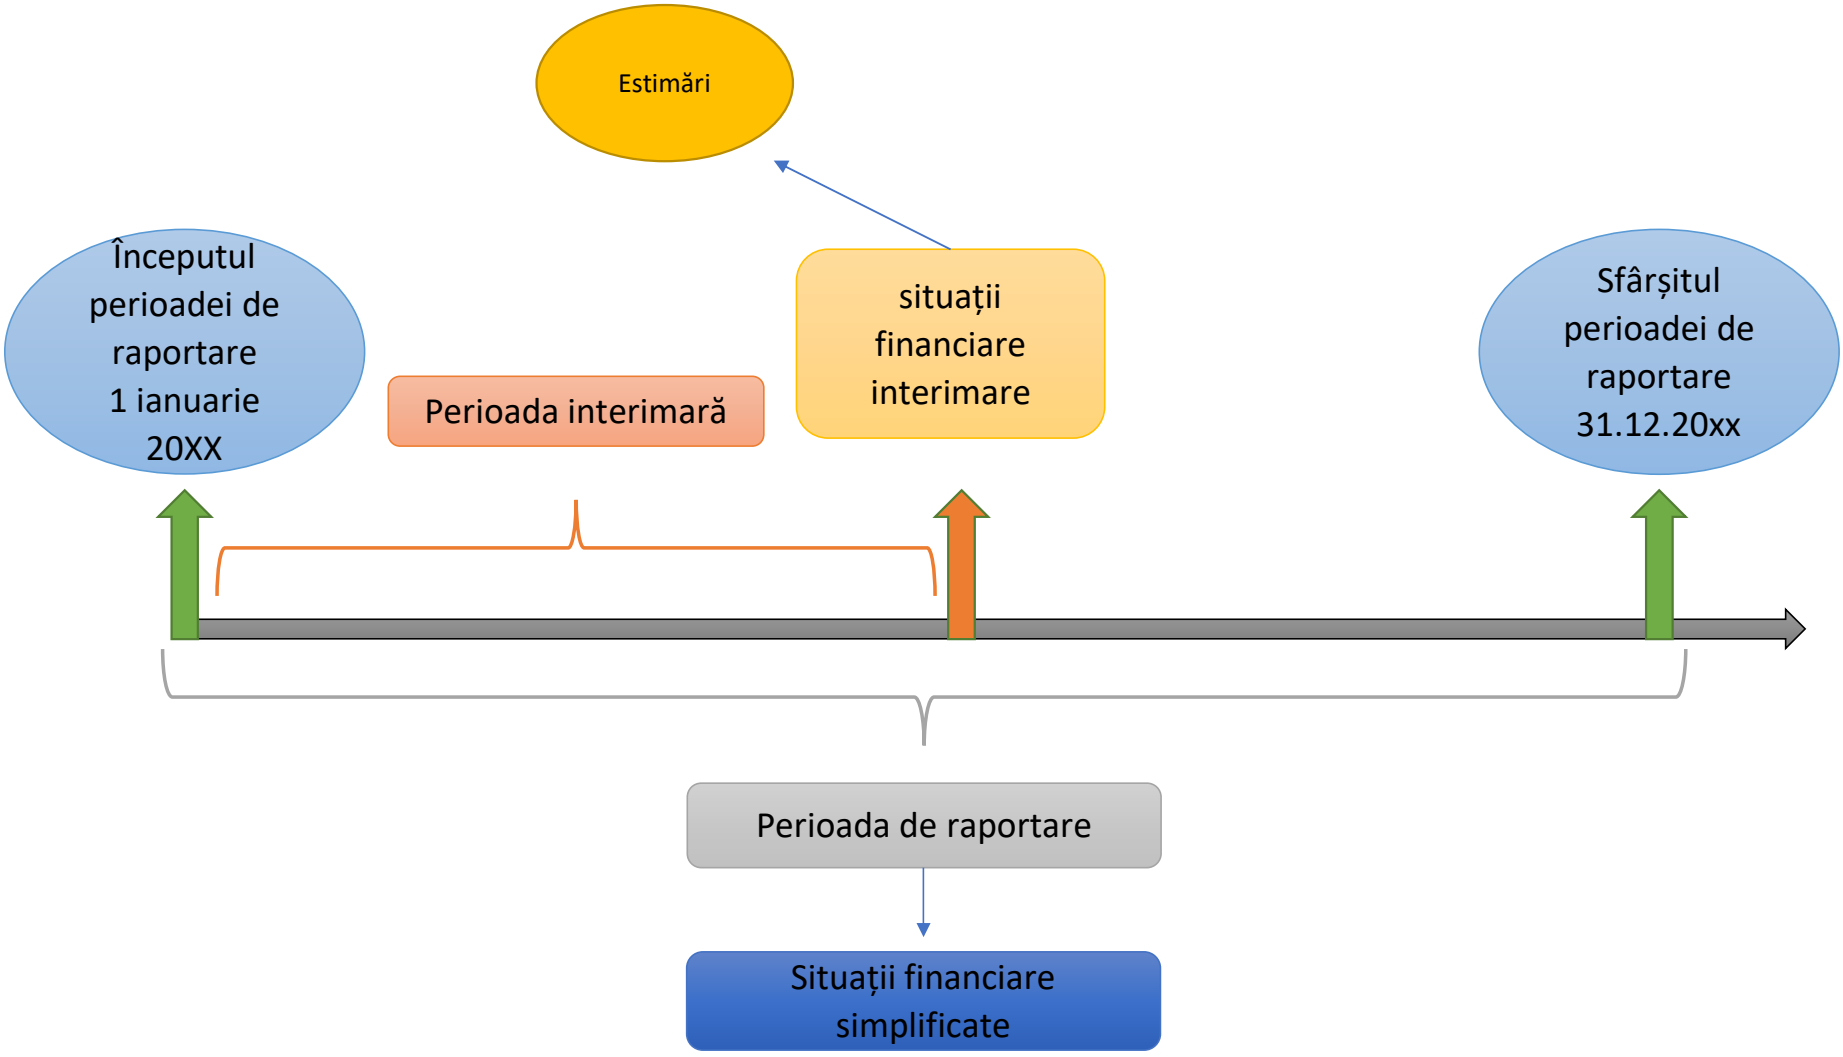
Estimări

Începutul perioadei de raportare 1 ianuarie 20XX

Perioada interimară

situații financiare interimare

Sfârșitul perioadei de raportare 31.12.20xx

Perioada de raportare

Situații financiare simplificate